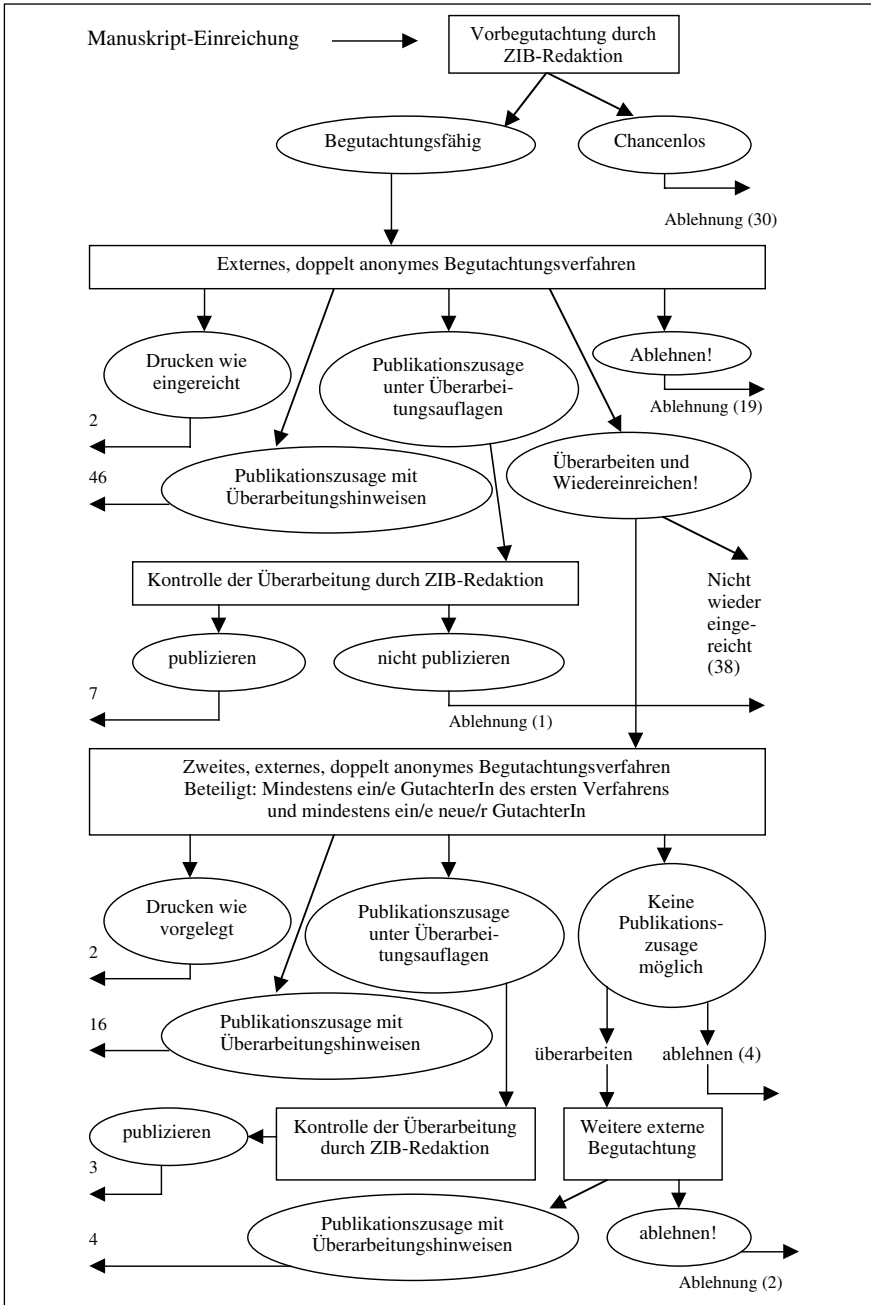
Manuskript-Einreichung

Vorbegutachtung durch ZIB-Redaktion

Begutachtungsfähig

Chancenlos

Ablehnung (30)

Externes, doppelt anonymes Begutachtungsverfahren

Drucken wie eingereicht

Publikationszusage unter Überarbeitungsauflagen

Ablehnen!

Ablehnung (19)

2

46

Publikationszusage mit Überarbeitungshinweisen

Überarbeiten und Wiedereinreichen!

Kontrolle der Überarbeitung durch ZIB-Redaktion

Nicht wieder eingereicht (38)

publizieren

nicht publizieren

7

Ablehnung (1)

Zweites, externes, doppelt anonymes Begutachtungsverfahren Beteiligt: Mindestens ein/e GutachterIn des ersten Verfahrens und mindestens ein/e neue/r GutachterIn

Drucken wie vorgelegt

Publikationszusage unter Überarbeitungsauflagen

Keine Publikationszusage möglich

2

16

Publikationszusage mit Überarbeitungshinweisen

überarbeiten

ablehnen (4)

publizieren

Kontrolle der Überarbeitung durch ZIB-Redaktion

Weitere externe Begutachtung

3

4

Publikationszusage mit Überarbeitungshinweisen

ablehnen!

Ablehnung (2)